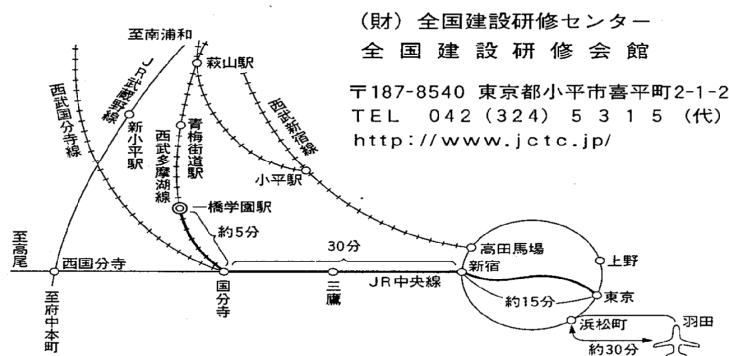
(財) 全国建設研修センター
全国建設研修会館

〒187-8540 東京都小平市喜平町2-1-2
TEL 042 (324) 5315 (代)
http://www.jctc.jp/

至南浦和
JR武蔵野線
西武国分寺線
新小平駅
萩山駅
青梅街道駅
西武多摩湖線
西武新宿線
小平駅
一橋学園駅
約5分
30分
至高尾
西国分寺
国分寺
三鷹
JR中央線
至府中本町
高田馬場
新宿
上野
約15分
東京
浜松町
羽田
約30分